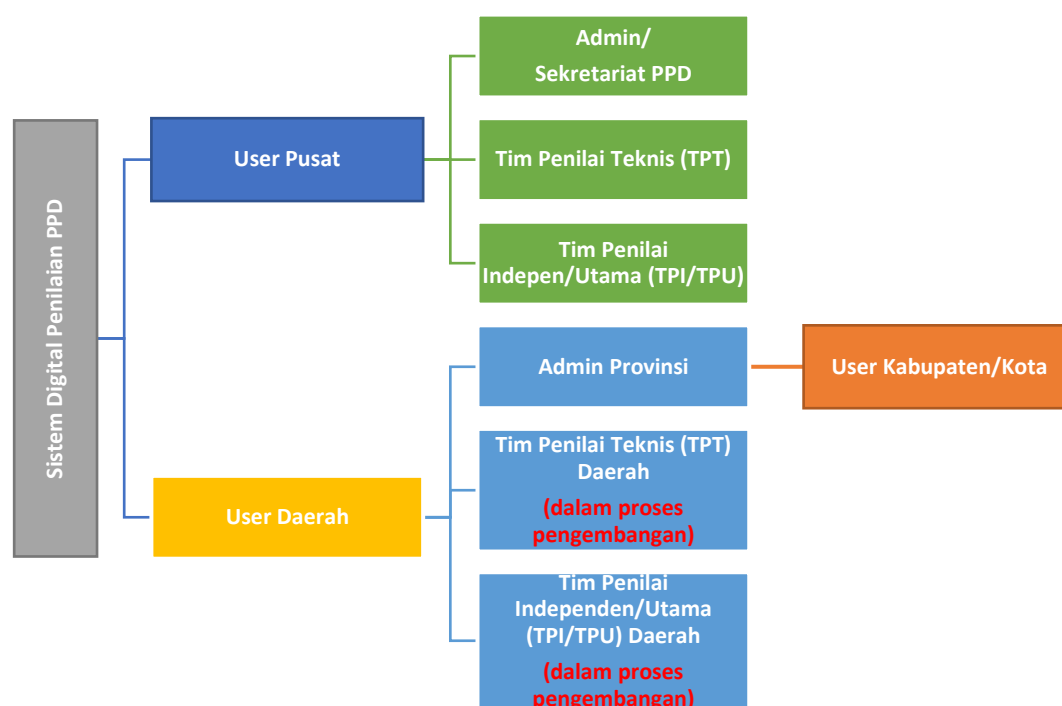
Sistem Digital Penilaian PPD

User Pusat

Admin/
Sekretariat PPD

Tim Penilai Teknis (TPT)

Tim Penilai
Indepen/Utama (TPI/TPU)

User Daerah

Admin Provinsi

User Kabupaten/Kota

Tim Penilai Teknis (TPT)
Daerah
(dalam proses
pengembangan)

Tim Penilai
Independen/Utama
(TPI/TPU) Daerah
(dalam proses
pengembangan)